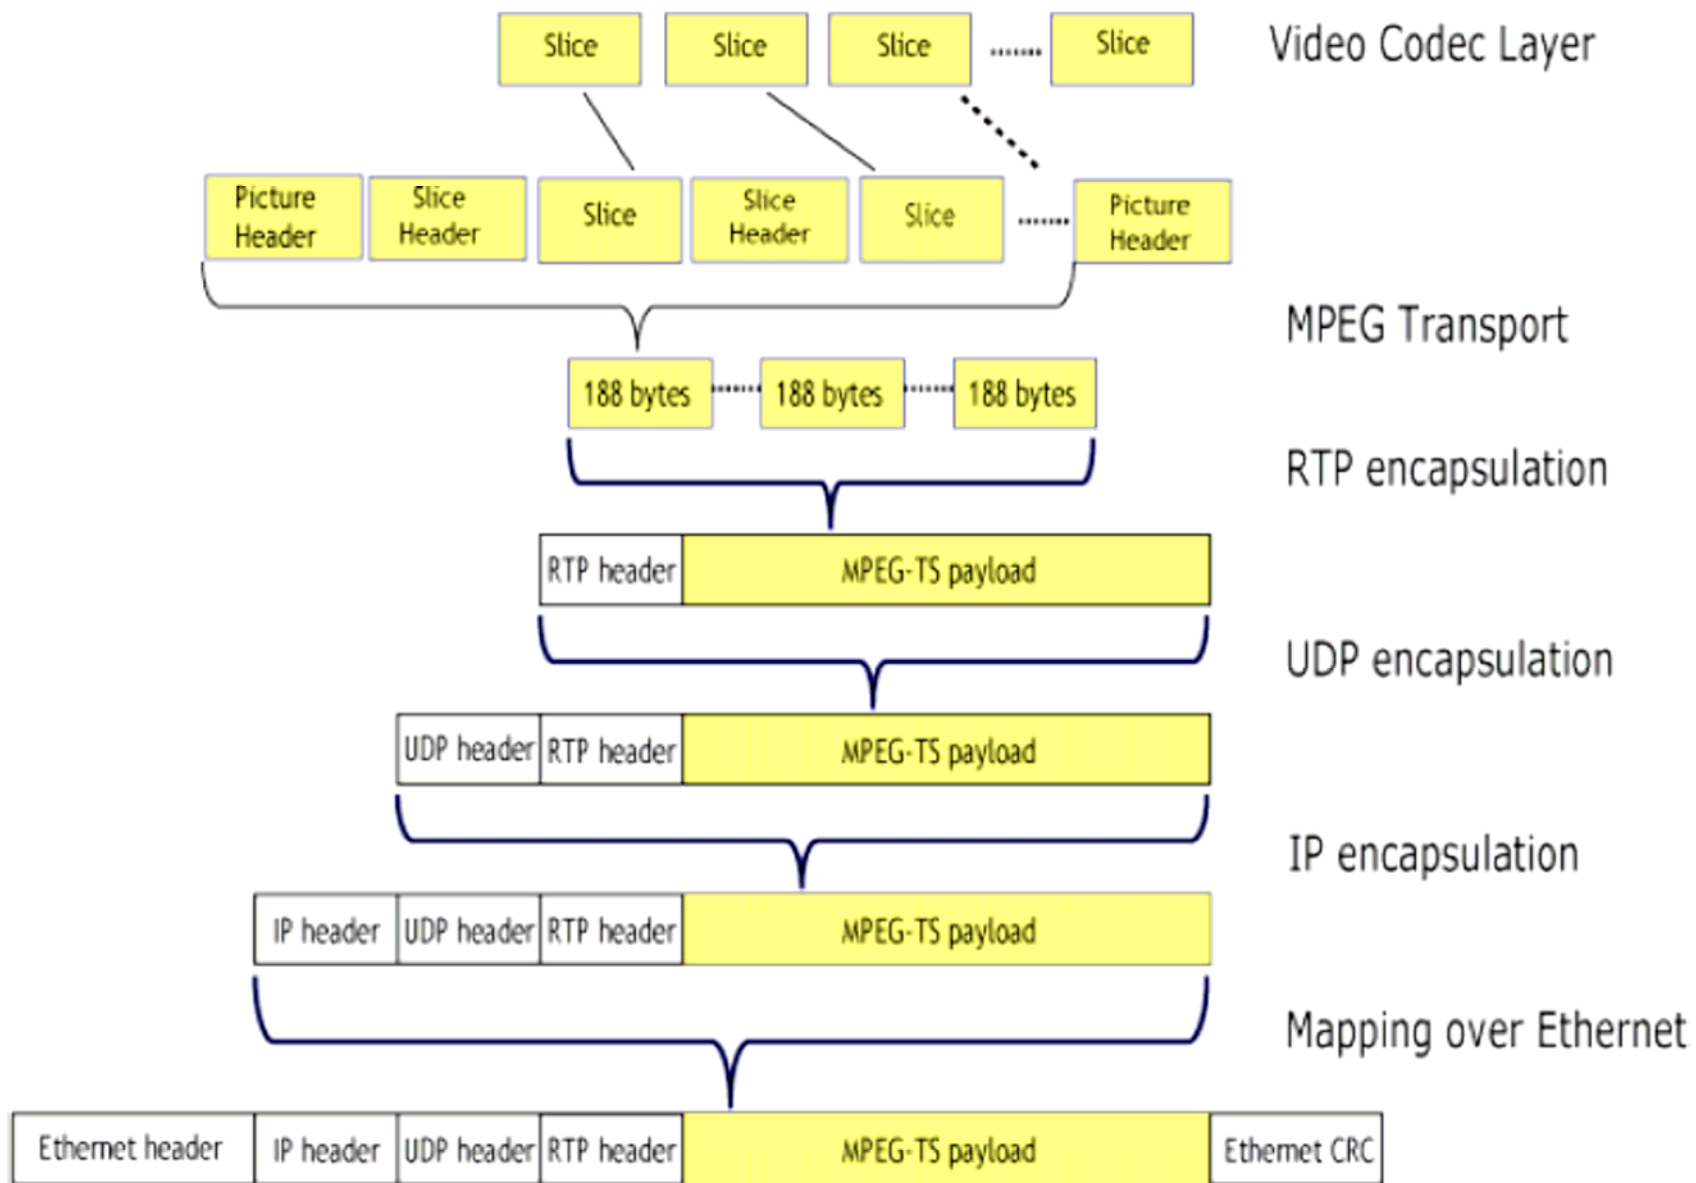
Slice Slice Slice ....... Slice

Video Codec Layer

Picture Header | Slice Header | Slice | Slice Header | Slice ....... Picture Header

MPEG Transport

188 bytes ....... 188 bytes ....... 188 bytes

RTP encapsulation

| RTP header | MPEG-TS payload |
|---|---|

UDP encapsulation

| UDP header | RTP header | MPEG-TS payload |
|---|---|---|

IP encapsulation

| IP header | UDP header | RTP header | MPEG-TS payload |
|---|---|---|---|

Mapping over Ethernet

| Ethernet header | IP header | UDP header | RTP header | MPEG-TS payload | Ethernet CRC |
|---|---|---|---|---|---|